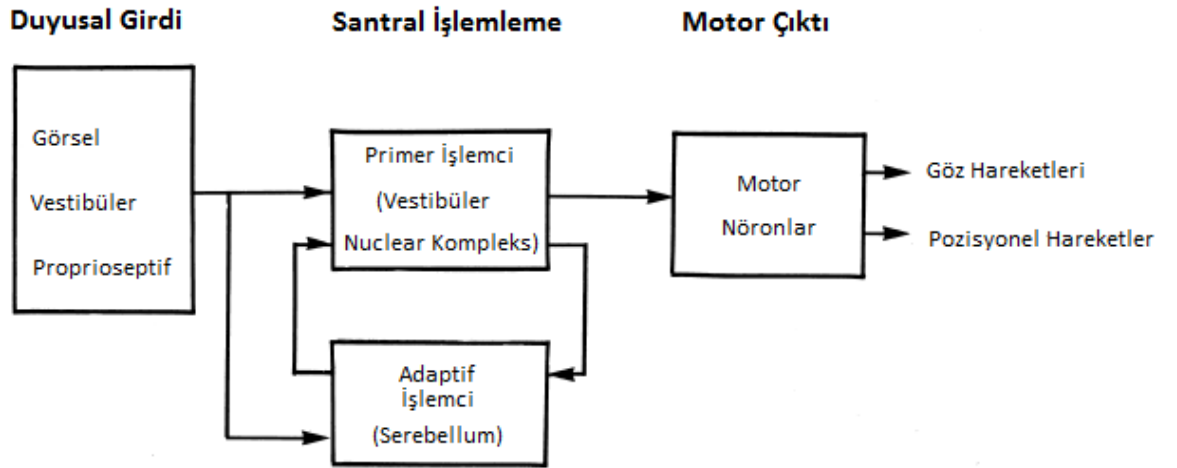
Duyusal Girdi

Santral İşlemleme

Motor Çıktı

Görsel

Vestibüler

Proprioseptif

Primer İşlemci

(Vestibüler

Nuclear Kompleks)

Adaptif

İşlemci

(Serebellum)

Motor

Nöronlar

Göz Hareketleri

Pozisyonel Hareketler